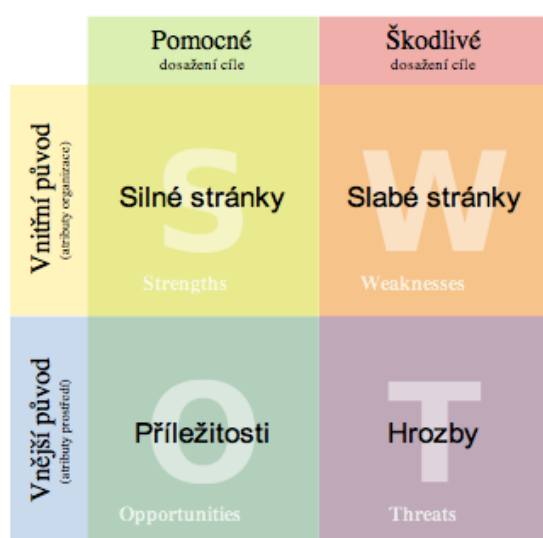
Pomocné
dosažení cíle

Škodlivé
dosažení cíle

Vnitřní původ
(atributy organizace)

S
Silné stránky
Strengths

W
Slabé stránky
Weaknesses

Vnější původ
(atributy prostředí)

O
Příležitosti
Opportunities

T
Hrozby
Threats